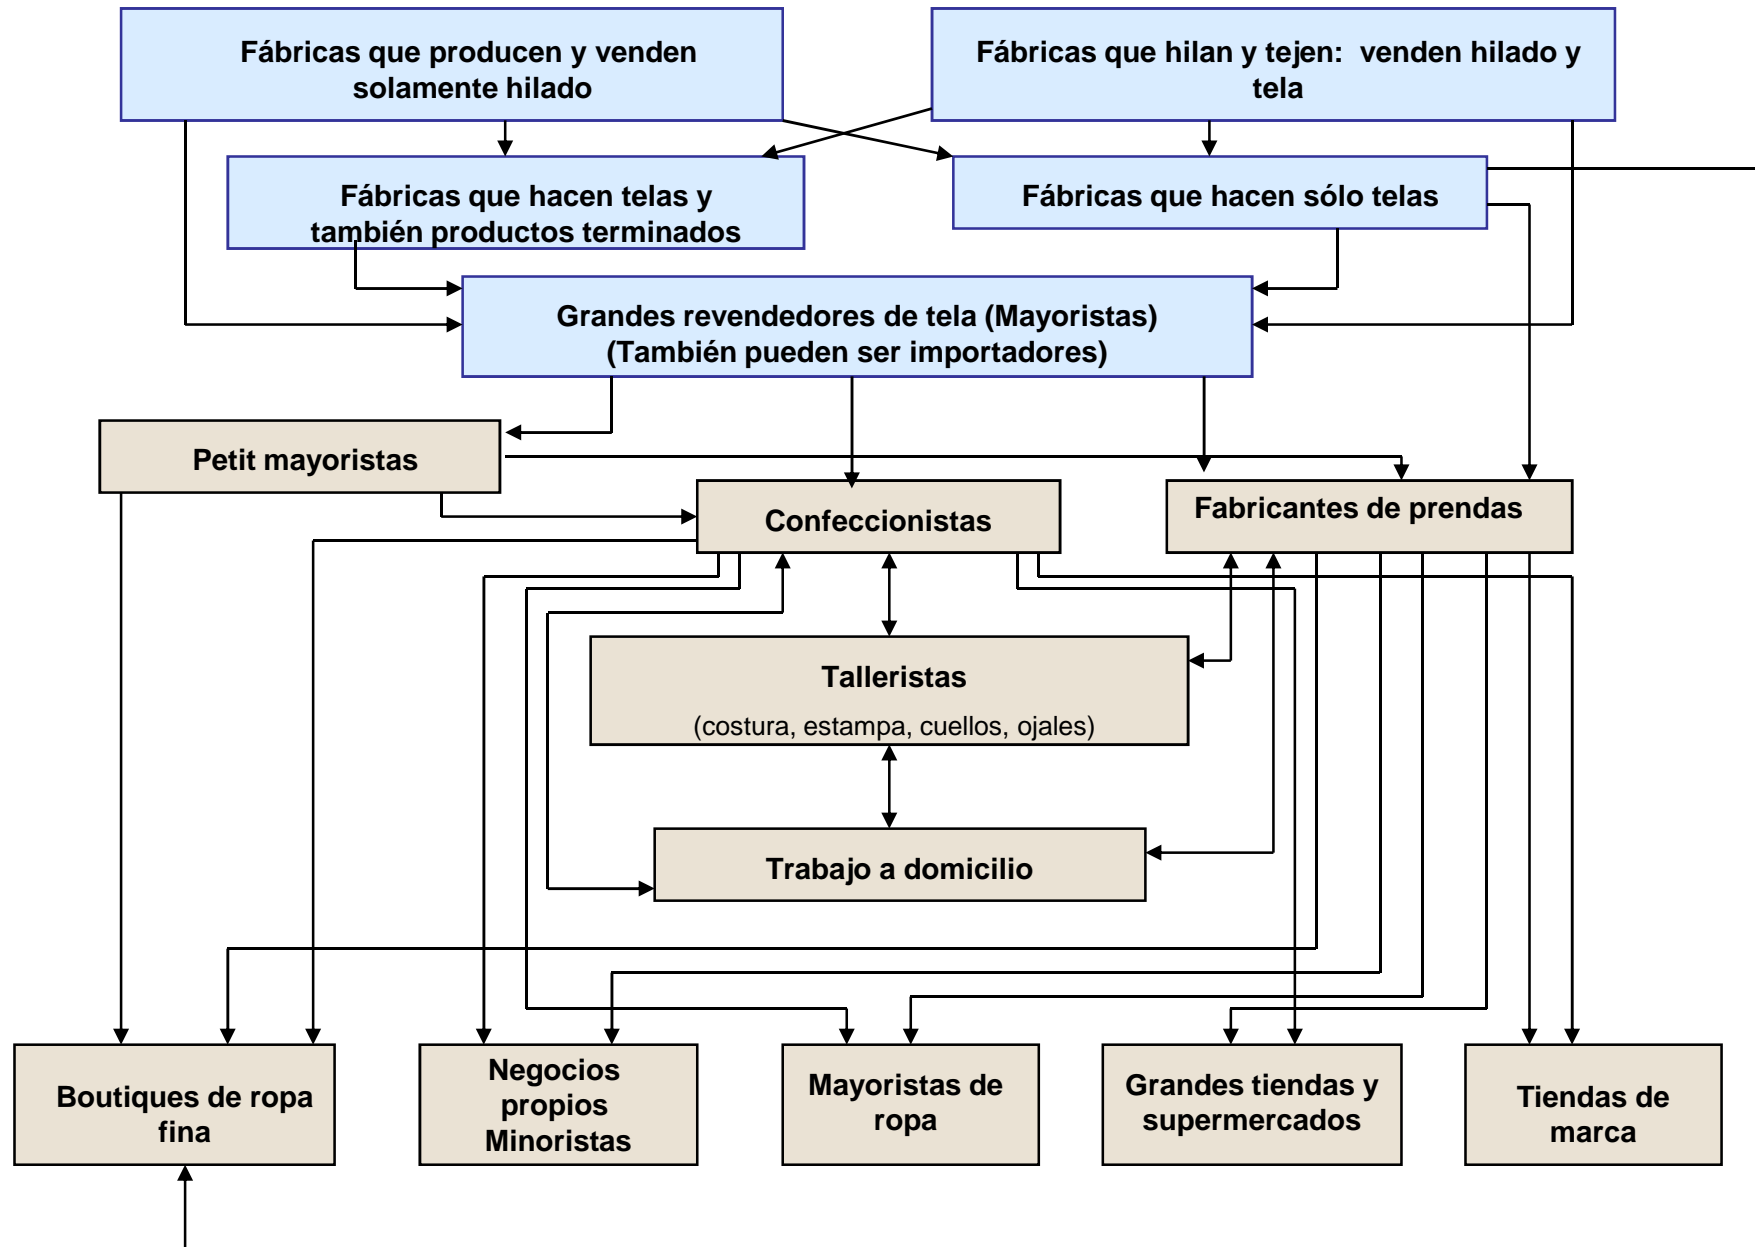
Fábricas que producen y venden solamente hilado

Fábricas que hilan y tejen: venden hilado y tela

Fábricas que hacen telas y también productos terminados

Fábricas que hacen sólo telas

Grandes revendedores de tela (Mayoristas) (También pueden ser importadores)

Petit mayoristas

Confeccionistas

Fabricantes de prendas

Talleristas

(costura, estampa, cuellos, ojales)

Trabajo a domicilio

Boutiques de ropa fina

Negocios propios Minoristas

Mayoristas de ropa

Grandes tiendas y supermercados

Tiendas de marca